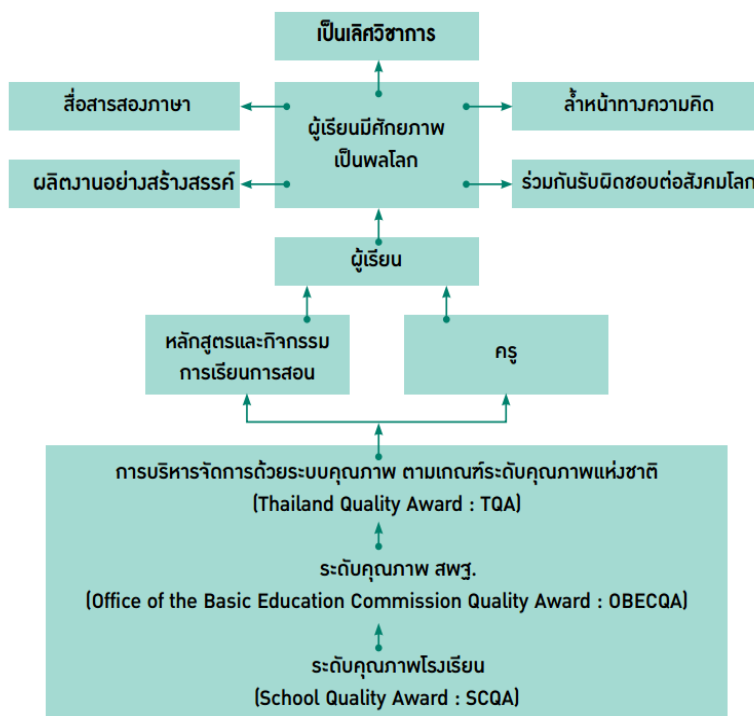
เป็นเลิศวิชาการ

สื่อสารสองภาษา

ผู้เรียนมีศักยภาพเป็นพลโลก

ล้ำหน้าทางความคิด

ผลิตงานอย่างสร้างสรรค์

ร่วมกันรับผิดชอบต่อสังคมโลก

ผู้เรียน

หลักสูตรและกิจกรรมการเรียนการสอน

ครู

การบริหารจัดการด้วยระบบคุณภาพ ตามเกณฑ์ระดับคุณภาพแห่งชาติ (Thailand Quality Award : TQA)

ระดับคุณภาพ สพฐ. (Office of the Basic Education Commission Quality Award : OBECQA)

ระดับคุณภาพโรงเรียน (School Quality Award : SCQA)